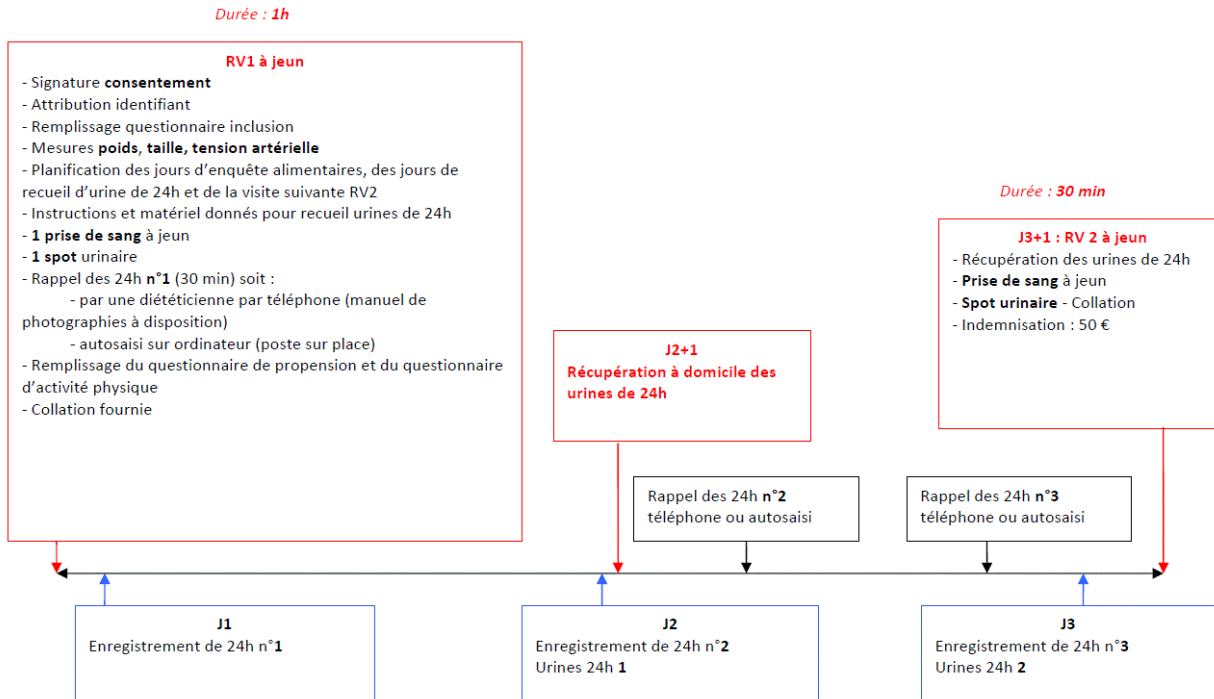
Durée : 1h

RV1 à jeun
- Signature consentement
- Attribution identifiant
- Remplissage questionnaire inclusion
- Mesures poids, taille, tension artérielle
- Planification des jours d'enquête alimentaires, des jours de recueil d'urine de 24h et de la visite suivante RV2
- Instructions et matériel donnés pour recueil urines de 24h
- 1 prise de sang à jeun
- 1 spot urinaire
- Rappel des 24h n°1 (30 min) soit :
- par une diététicienne par téléphone (manuel de photographies à disposition)
- autosaisi sur ordinateur (poste sur place)
- Remplissage du questionnaire de propension et du questionnaire d'activité physique
- Collation fournie

Durée : 30 min

J3+1 : RV 2 à jeun
- Récupération des urines de 24h
- Prise de sang à jeun
- Spot urinaire - Collation
- Indemnisation : 50 €

J2+1
Récupération à domicile des urines de 24h

Rappel des 24h n°2
téléphone ou autosaisi

Rappel des 24h n°3
téléphone ou autosaisi

J1
Enregistrement de 24h n°1

J2
Enregistrement de 24h n°2
Urines 24h 1

J3
Enregistrement de 24h n°3
Urines 24h 2